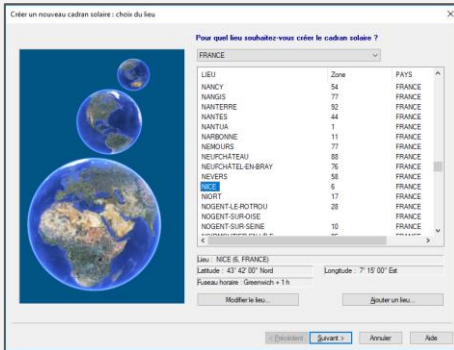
Créer un nouveau cadran solaire : choix du lieu

Pour quel lieu souhaitez-vous créer le cadran solaire ?

FRANCE

| LIEU | Zone | PAYS |
|---|---|---|
| NANCY | 54 | FRANCE |
| NANGIS | 77 | FRANCE |
| NANTERRE | 92 | FRANCE |
| NANTES | 44 | FRANCE |
| NANTUA | 1 | FRANCE |
| NARBONNE | 11 | FRANCE |
| NEMOURS | 77 | FRANCE |
| NEUFCHÂTEAU | 88 | FRANCE |
| NEUFCHÂTEL-EN-BRAY | 76 | FRANCE |
| NEVERS | 58 | FRANCE |
| NICE | 6 | FRANCE |
| NIORT | 17 | FRANCE |
| NOGENT-LE-ROTROU | 28 | FRANCE |
| NOGENT-SUR-OISE | | FRANCE |
| NOGENT-SUR-SEINE | 10 | FRANCE |
| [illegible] | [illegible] | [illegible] |

Lieu : NICE (6, FRANCE)
Latitude : 43° 42' 00" Nord
Longitude : 7° 15' 00" Est
Fuseau horaire : Greenwich + 1 h

Modifier le lieu...
Ajouter un lieu...

< Précédent
Suivant >
Annuler
Aide